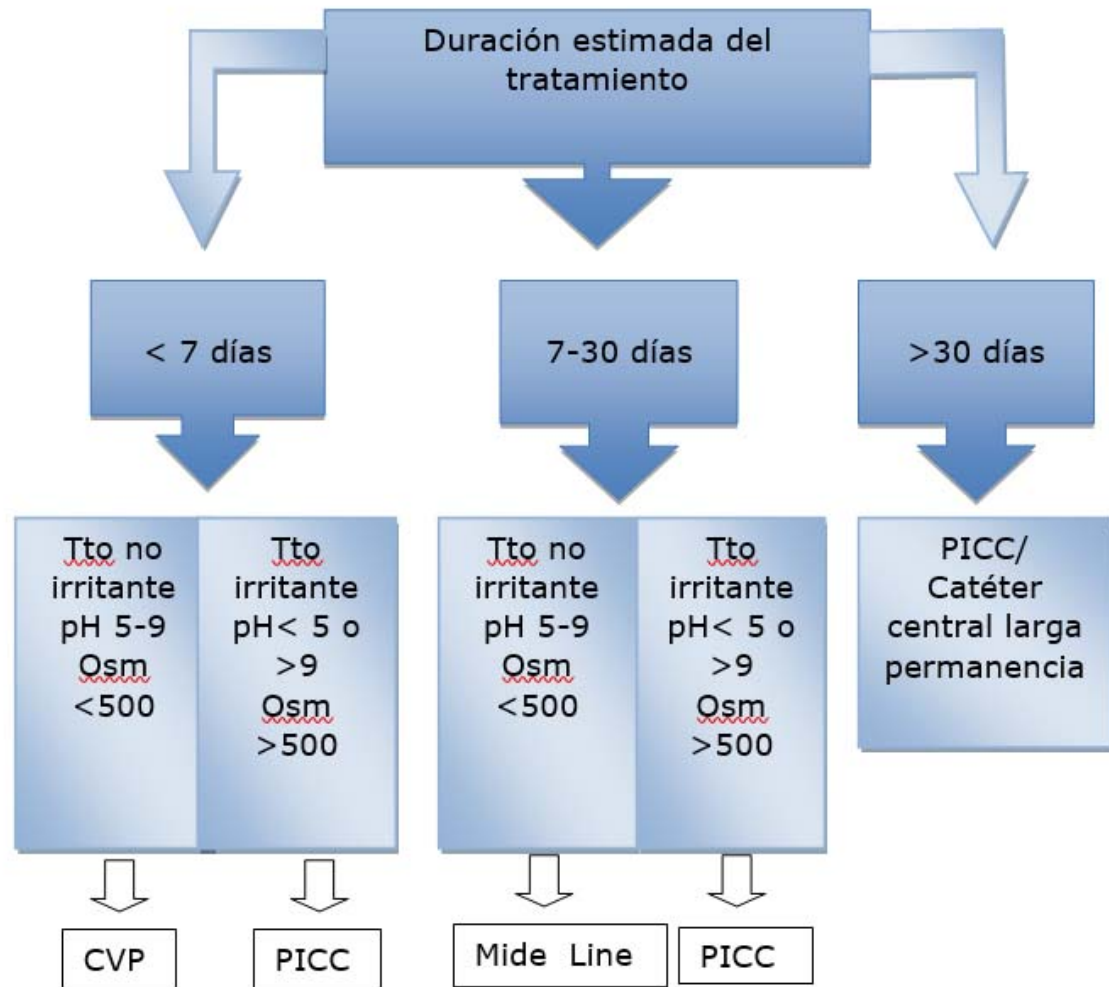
Duración estimada del tratamiento

< 7 días

7-30 días

>30 días

Tto no irritante pH 5-9 Osm <500

Tto irritante pH< 5 o >9 Osm >500

Tto no irritante pH 5-9 Osm <500

Tto irritante pH< 5 o >9 Osm >500

PICC/ Catéter central larga permanencia

CVP

PICC

Mide Line

PICC